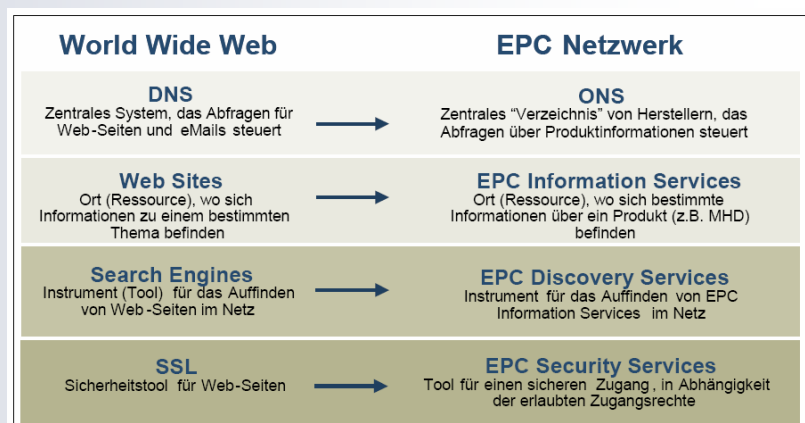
| World Wide Web | | EPC Netzwerk |
|---|---|---|
| **DNS** Zentrales System, das Abfragen für Web-Seiten und eMails steuert | → | **ONS** Zentrales "Verzeichnis" von Herstellern, das Abfragen über Produktinformationen steuert |
| **Web Sites** Ort (Ressource), wo sich Informationen zu einem bestimmten Thema befinden | → | **EPC Information Services** Ort (Ressource), wo sich bestimmte Informationen über ein Produkt (z.B. MHD) befinden |
| **Search Engines** Instrument (Tool) für das Auffinden von Web-Seiten im Netz | → | **EPC Discovery Services** Instrument für das Auffinden von EPC Information Services im Netz |
| **SSL** Sicherheitstool für Web-Seiten | → | **EPC Security Services** Tool für einen sicheren Zugang, in Abhängigkeit der erlaubten Zugangsrechte |